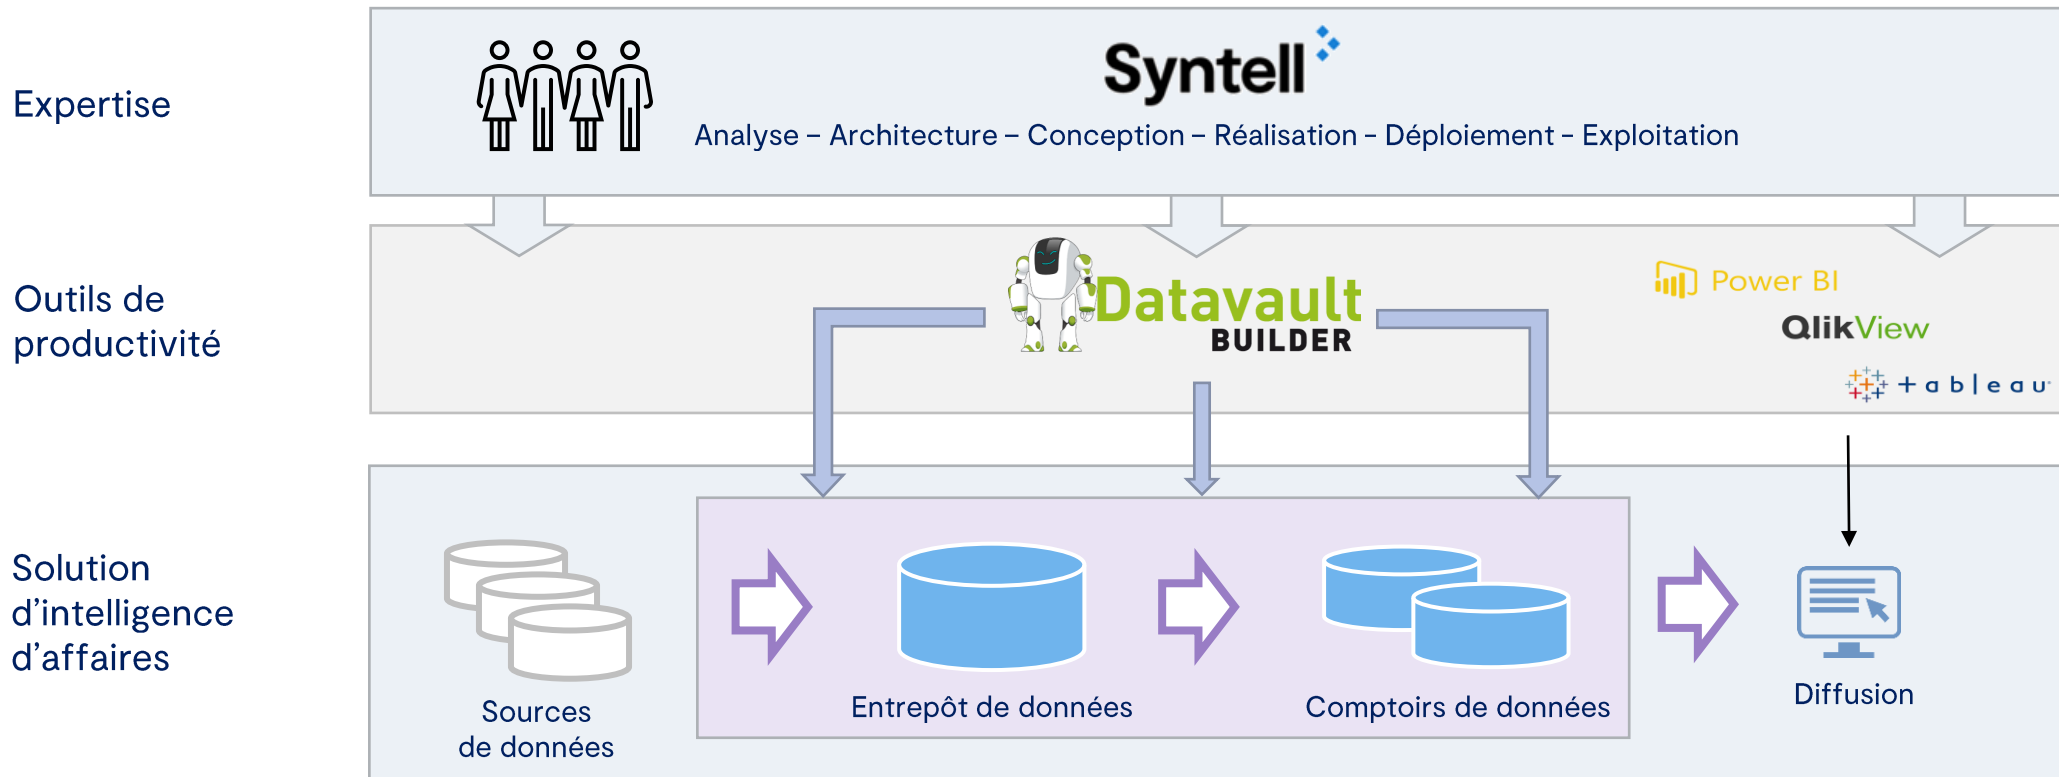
Expertise

Syntell

Analyse – Architecture – Conception – Réalisation – Déploiement – Exploitation

Outils de productivité

Datavault BUILDER

Power BI

QlikView

+ a b | e a u

Solution d'intelligence d'affaires

Sources de données

Entrepôt de données

Comptoirs de données

Diffusion